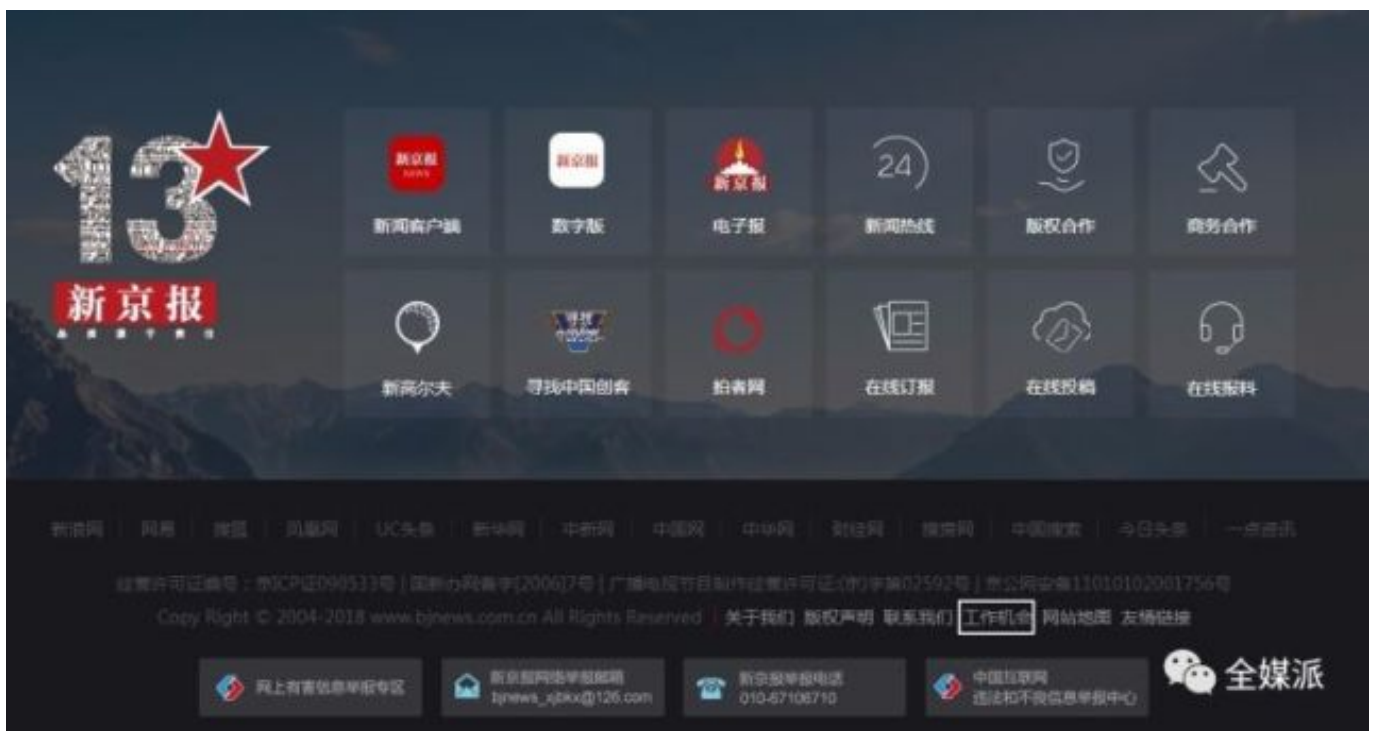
13

新京报

新京报

新闻客户端

新京报

数字版

新京报

电子报

24

新闻热线

版权合作

商务合作

新高尔夫

寻找中国创客

拍客网

在线订报

在线投稿

在线报料

新浪网 | 网易 | 搜狐 | 凤凰网 | UC头条 | 新华网 | 中新网 | 中国网 | 中华网 | 财经网 | 搜房网 | 中国搜索 | 今日头条 | 一点资讯

经营许可证编号：京ICP证090533号 | 国新办网备字[2006]7号 | 广播电视节目制作经营许可证(京)字第02592号 | 京公网安备11010102001756号

Copy Right © 2004-2018 www.bjnews.com.cn All Rights Reserved | 关于我们 版权声明 联系我们 工作机会 网站地图 友情链接

网上有害信息举报专区

新京报网络举报邮箱 bjnews_xjbkx@126.com

新京报举报电话 010-67106710

中国互联网 违法和不良信息举报中心

全媒派